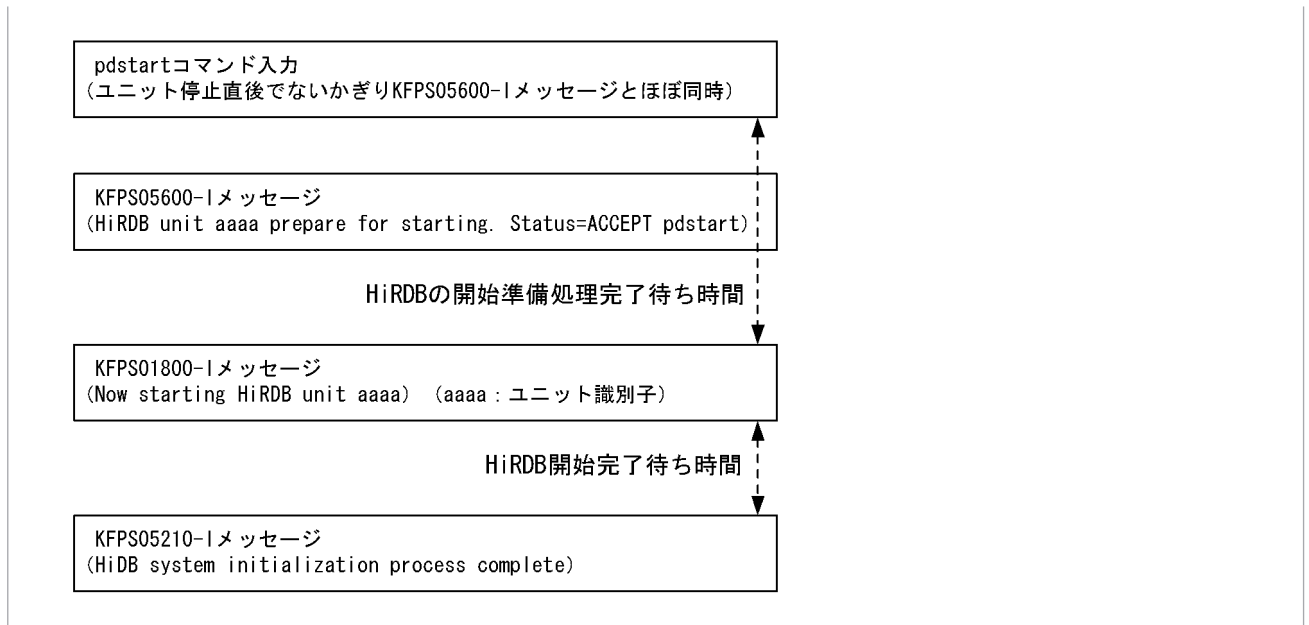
pdstartコマンド入力
(ユニット停止直後でないかぎりKFPS05600-Iメッセージとほぼ同時)

KFPS05600-Iメッセージ
(HiRDB unit aaaa prepare for starting. Status=ACCEPT pdstart)

HiRDBの開始準備処理完了待ち時間

KFPS01800-Iメッセージ
(Now starting HiRDB unit aaaa) (aaaa：ユニット識別子)

HiRDB開始完了待ち時間

KFPS05210-Iメッセージ
(HiDB system initialization process complete)